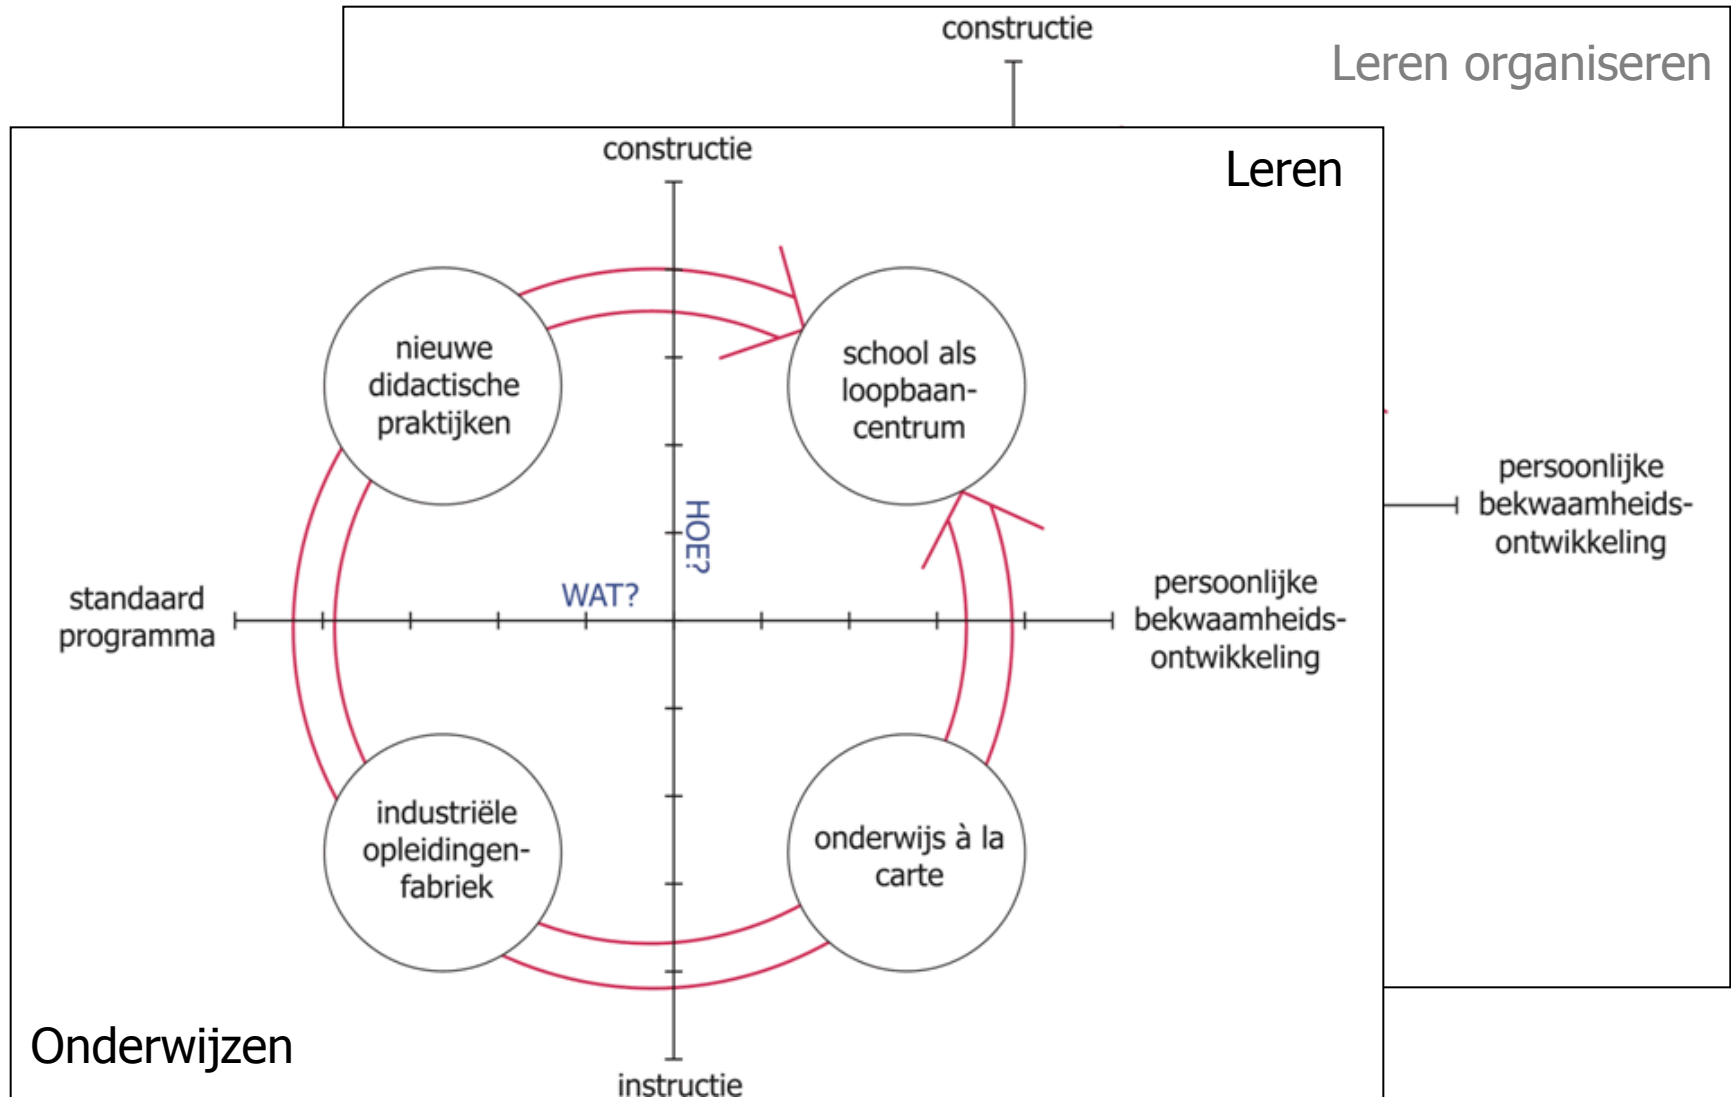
constructie

Leren organiseren

persoonlijke bekwaamheids-ontwikkeling

constructie

Leren

nieuwe didactische praktijken

school als loopbaan-centrum

HOE?

WAT?

standaard programma

persoonlijke bekwaamheids-ontwikkeling

industriële opleidingen-fabriek

onderwijs à la carte

Onderwijzen

instructie